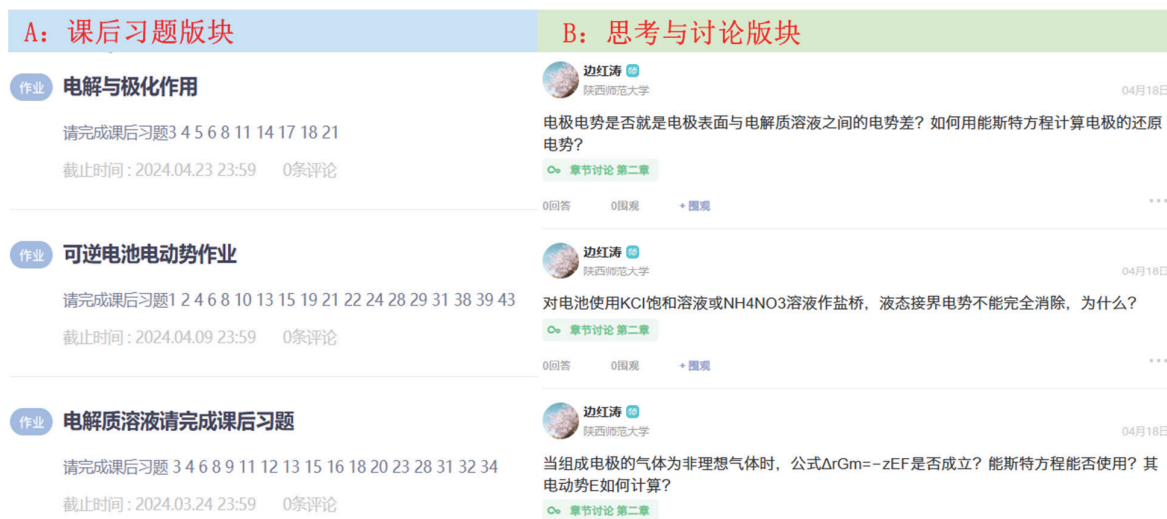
A：课后习题版块

作业 电解与极化作用

请完成课后习题3 4 5 6 8 11 14 17 18 21

截止时间：2024.04.23 23:59 0条评论

作业 可逆电池电动势作业

请完成课后习题1 2 4 6 8 10 13 15 19 21 22 24 28 29 31 38 39 43

截止时间：2024.04.09 23:59 0条评论

作业 电解质溶液请完成课后习题

请完成课后习题 3 4 6 8 9 11 12 13 15 16 18 20 23 28 31 32 34

截止时间：2024.03.24 23:59 0条评论

B：思考与讨论版块

边红涛 師
陕西师范大学
04月18日

电极电势是否就是电极表面与电解质溶液之间的电势差？如何用能斯特方程计算电极的还原电势？

章节讨论 第二章

0回答 0围观 + 围观

边红涛 師
陕西师范大学
04月18日

对电池使用KCl饱和溶液或NH4NO3溶液作盐桥，液态接界电势不能完全消除，为什么？

章节讨论 第二章

0回答 0围观 + 围观

边红涛 師
陕西师范大学
04月18日

当组成电极的气体为非理想气体时，公式ΔrGm=-zEF是否成立？能斯特方程能否使用？其电动势E如何计算？

章节讨论 第二章